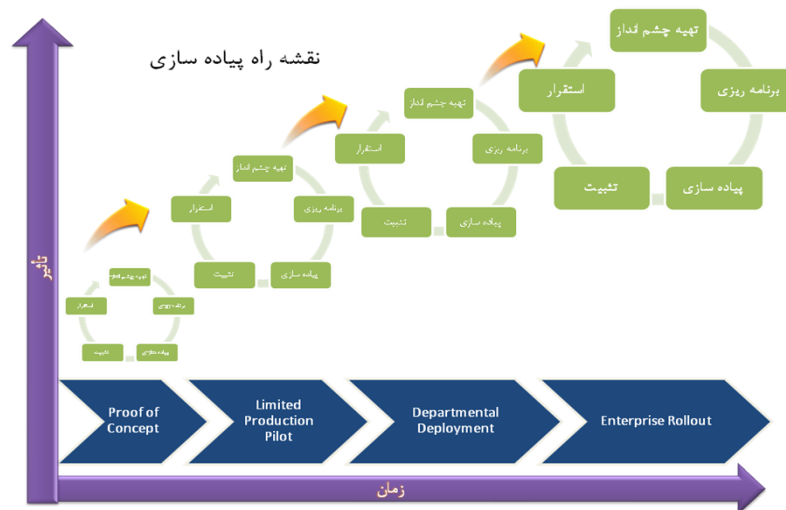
نقشه راه پیاده سازی

تهیه چشم انداز
برنامه ریزی
پیاده سازی
تثبیت
استقرار

تهیه چشم انداز
برنامه ریزی
پیاده سازی
تثبیت
استقرار

تهیه چشم انداز
برنامه ریزی
پیاده سازی
تثبیت
استقرار

تهیه چشم انداز
برنامه ریزی
پیاده سازی
تثبیت
استقرار

تأثیر

Proof of Concept

Limited Production Pilot

Departmental Deployment

Enterprise Rollout

زمان